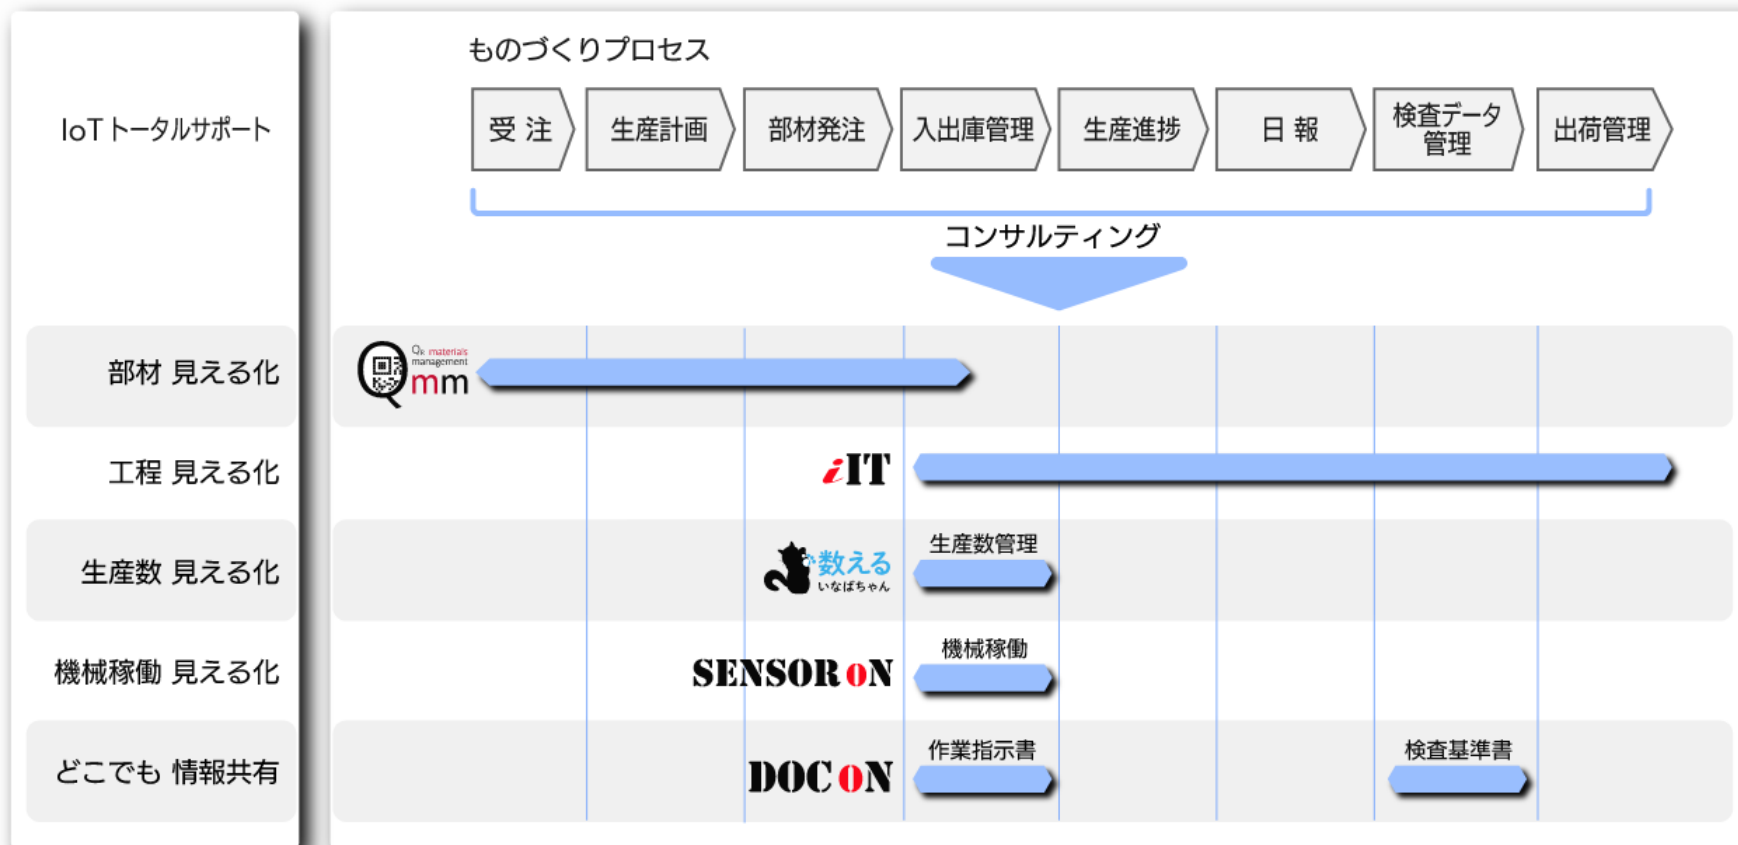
IoT トータルサポート

ものづくりプロセス

受 注

生産計画

部材発注

入出庫管理

生産進捗

日 報

検査データ管理

出荷管理

コンサルティング

部材 見える化

Qk materials management mm

工程 見える化

iIT

生産数 見える化

数える いなばちゃん

生産数管理

機械稼働 見える化

SENSOR ON

機械稼働

どこでも 情報共有

DOC ON

作業指示書

検査基準書